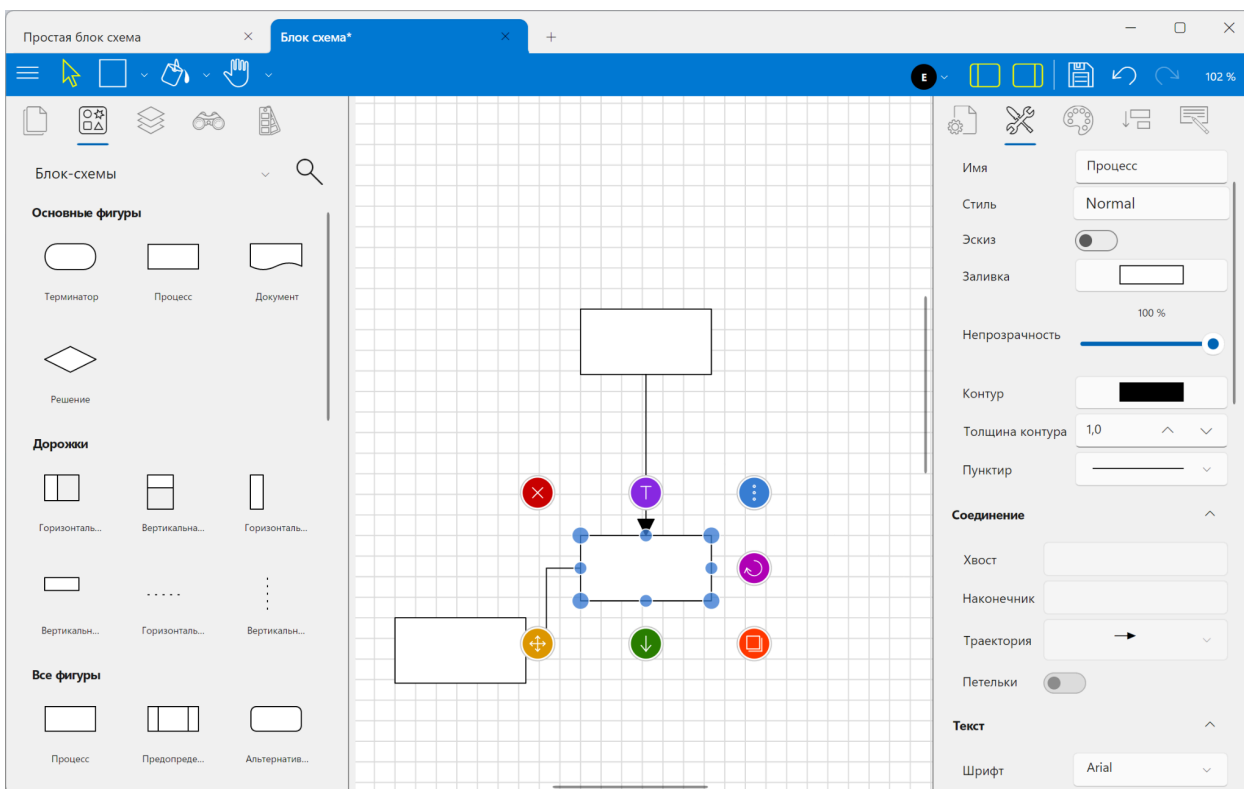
Простая блок схема ×
Блок схема* ×
+

E
102 %

Блок-схемы

Основные фигуры

Терминатор
Процесс
Документ
Решение

Дорожки

Горизонталь...
Вертикальна...
Горизонталь...
Вертикальн...
Горизонталь...
Вертикальн...

Все фигуры

Процесс
Предопреде...
Альтернатив...

Имя
Процесс
Стиль
Normal
Эскиз
Заливка
100 %
Непрозрачность
Контур
Толщина контура
1,0
Пунктир

Соединение

Хвост
Наконечник
Траектория
Петельки

Текст

Шрифт
Arial